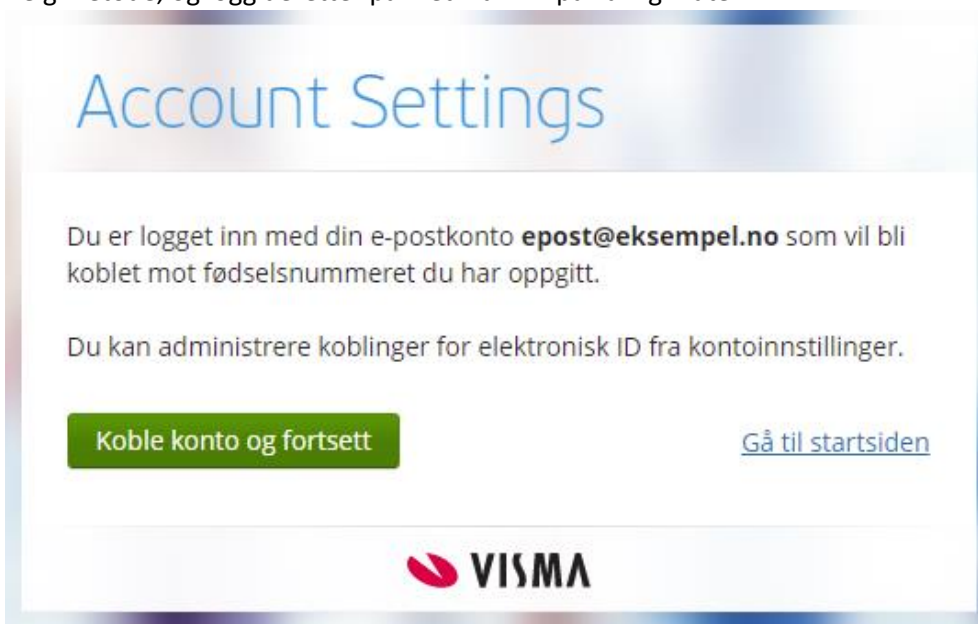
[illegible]

Account Settings

Du er logget inn med din e-postkonto **epost@eksempel.no** som vil bli koblet mot fødselsnummeret du har oppgitt.

Du kan administrere koblinger for elektronisk ID fra kontoinnstillinger.

Koble konto og fortsett

Gå til startsiden

VISMA